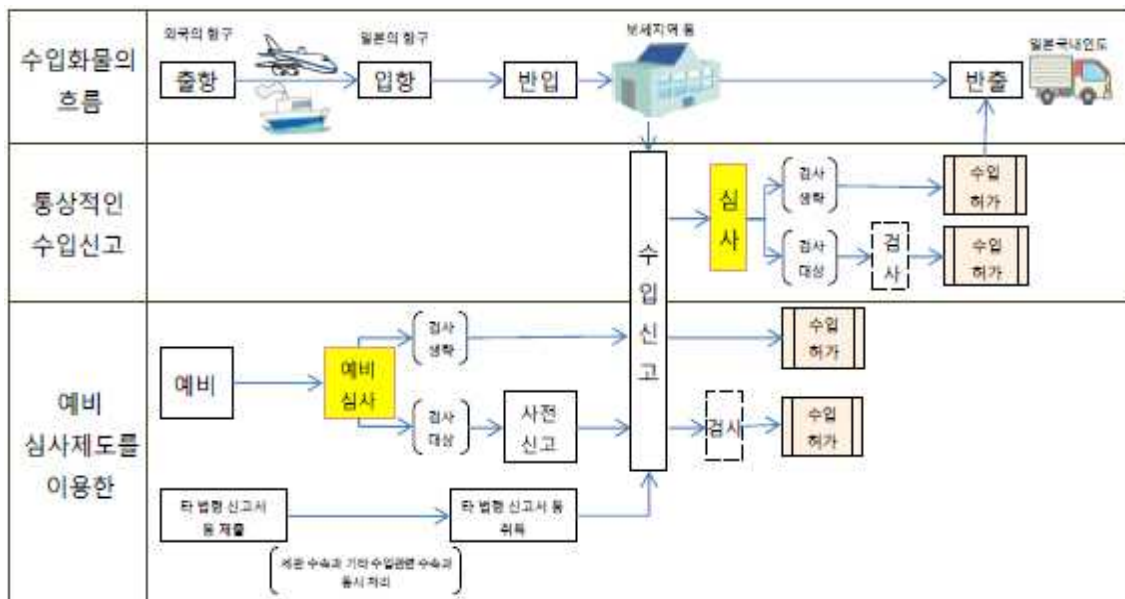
수입화물의 흐름

외국의 항구
출항
일본의 항구
입항
반입
보세지역 등
반출
일본국내인도

통상적인 수입신고

수입신고
심사
검사 생략
수입 허가
검사 대상
검사
수입 허가

예비 심사제도를 이용한

예비
예비 심사
검사 생략
수입 허가
검사 대상
사전 신고
검사
수입 허가

타 법령 신고서 등 제출
타 법령 신고서 등 취득
세관 수속과 기타 수입관련 수속과 동시 처리